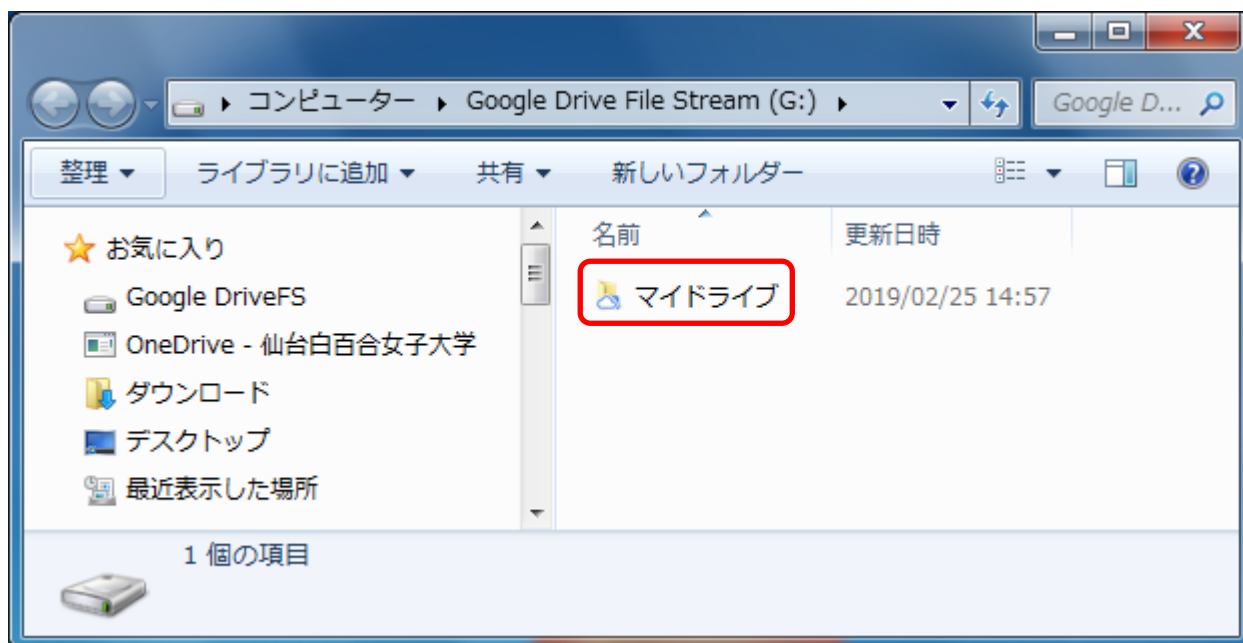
コンピューター ▸ Google Drive File Stream (G:) ▸

Google D...

整理 ▾ ライブラリに追加 ▾ 共有 ▾ 新しいフォルダー

お気に入り
Google DriveFS
OneDrive - 仙台白百合女子大学
ダウンロード
デスクトップ
最近表示した場所

| 名前 | 更新日時 |
|---|---|
| マイドライブ | 2019/02/25 14:57 |

1 個の項目